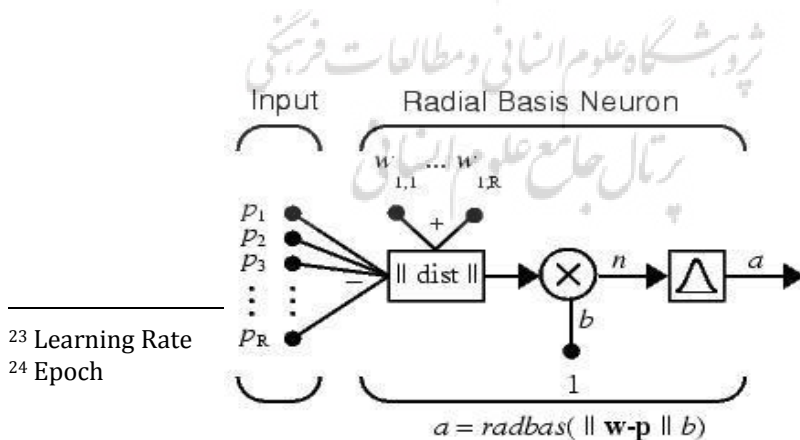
پژوهشگاه علوم انسانی و مطالعات فرهنگی
پرتال جامع علوم انسانی

Input

Radial Basis Neuron

$w_{1,1}$ ... $w_{1,R}$

$p_1$
$p_2$
$p_3$
⋮
$p_R$

+

−

|| dist ||

$n$

$a$

$b$

1

$a = radbas(\ \| \mathbf{w}\text{-}\mathbf{p} \|\ b)$

$^{23}$ Learning Rate
$^{24}$ Epoch